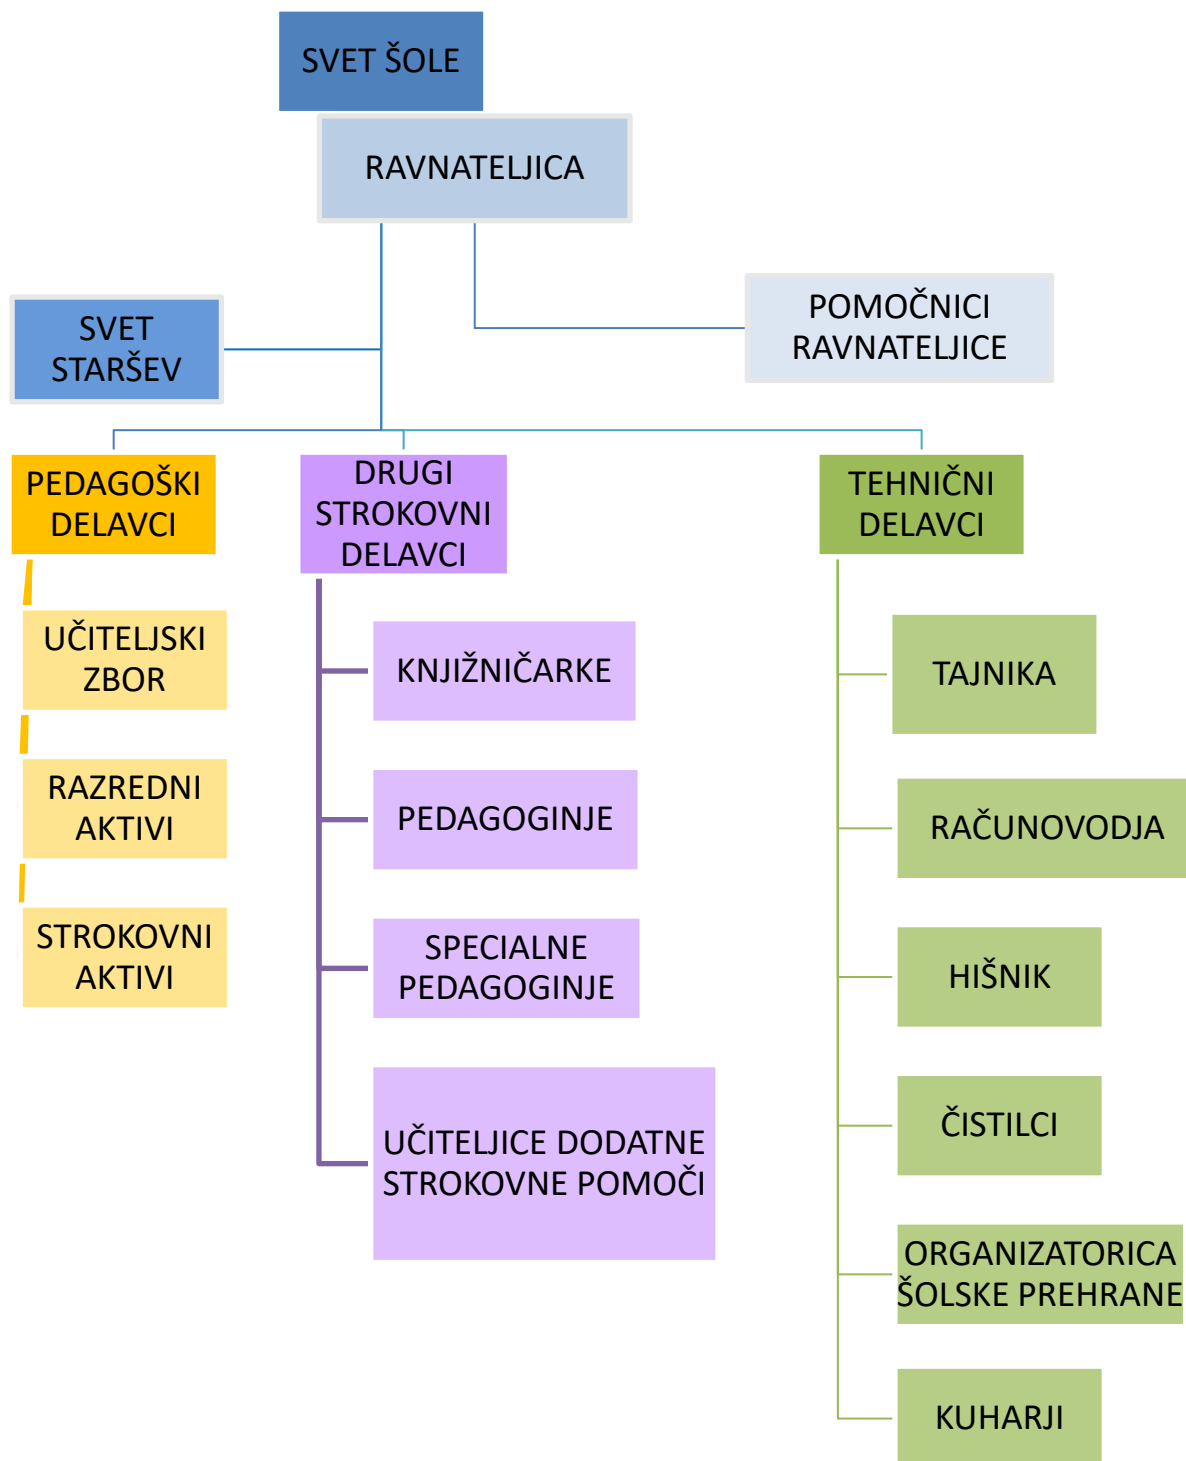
SVET ŠOLE

RAVNATELJICA

SVET STARŠEV

POMOČNICI RAVNATELJICE

PEDAGOŠKI DELAVCI

UČITELJSKI ZBOR

RAZREDNI AKTIVI

STROKOVNI AKTIVI

DRUGI STROKOVNI DELAVCI

KNJIŽNIČARKE

PEDAGOGINJE

SPECIALNE PEDAGOGINJE

UČITELJICE DODATNE STROKOVNE POMOČI

TEHNIČNI DELAVCI

TAJNIKA

RAČUNOVODJA

HIŠNIK

ČISTILCI

ORGANIZATORICA ŠOLSKE PREHRANE

KUHARJI